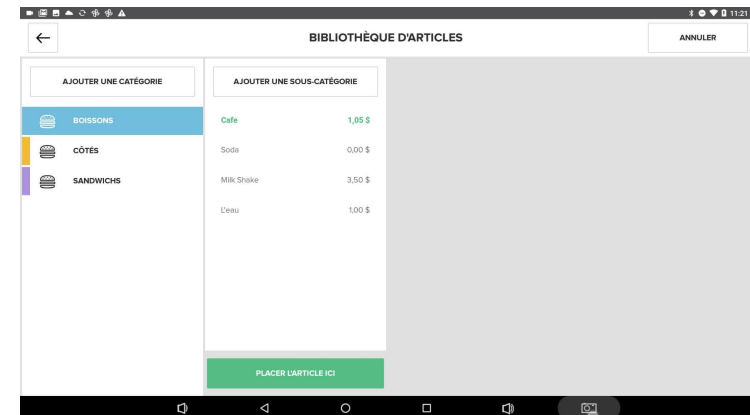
11:21

←

BIBLIOTHÈQUE D'ARTICLES

ANNULER

AJOUTER UNE CATÉGORIE

BOISSONS

CÔTÉS

SANDWICHS

AJOUTER UNE SOUS-CATÉGORIE

Cafe 1,05 $

Soda 0,00 $

Milk Shake 3,50 $

L'eau 1,00 $

PLACER L'ARTICLE ICI